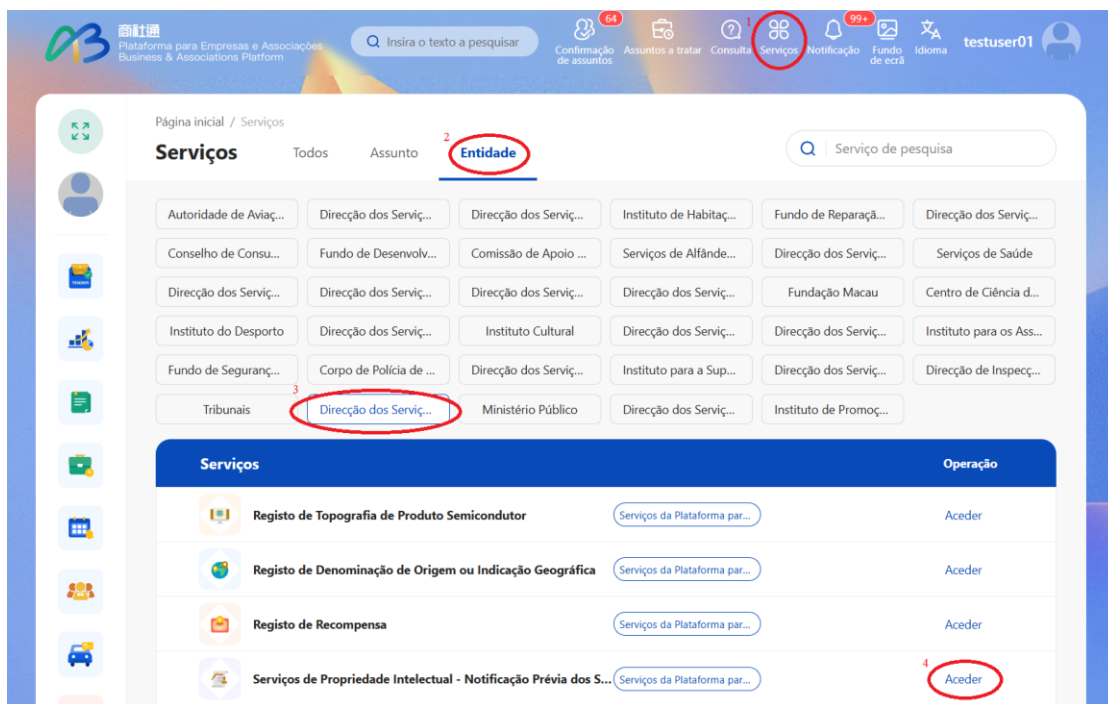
商社通
Plataforma para Empresas e Associações
Business & Associations Platform

Insira o texto a pesquisar

64 Confirmação de assuntos
Assuntos a tratar
Consulta
1 Serviços
99+ Notificação
Fundo de ecrã
Idioma
testuser01

Página inicial / Serviços

Serviços
Todos
Assunto
2 Entidade

Serviço de pesquisa

| | | | | | |
|---|---|---|---|---|---|
| Autoridade de Aviaç... | Direcção dos Serviç... | Direcção dos Serviç... | Instituto de Habitaç... | Fundo de Reparaçã... | Direcção dos Serviç... |
| Conselho de Consu... | Fundo de Desenvolv... | Comissão de Apoio ... | Serviços de Alfânde... | Direcção dos Serviç... | Serviços de Saúde |
| Direcção dos Serviç... | Direcção dos Serviç... | Direcção dos Serviç... | Direcção dos Serviç... | Fundação Macau | Centro de Ciência d... |
| Instituto do Desporto | Direcção dos Serviç... | Instituto Cultural | Direcção dos Serviç... | Direcção dos Serviç... | Instituto para os Ass... |
| Fundo de Segurança... | Corpo de Polícia de ... | Direcção dos Serviç... | Instituto para a Sup... | Direcção dos Serviç... | Direcção de Inspecç... |
| Tribunais | 3 Direcção dos Serviç... | Ministério Público | Direcção dos Serviç... | Instituto de Promoç... | |

| Serviços | | Operação |
|---|---|---|
| Registo de Topografia de Produto Semicondutor | Serviços da Plataforma par... | Aceder |
| Registo de Denominação de Origem ou Indicação Geográfica | Serviços da Plataforma par... | Aceder |
| Registo de Recompensa | Serviços da Plataforma par... | Aceder |
| Serviços de Propriedade Intelectual - Notificação Prévia dos S... | Serviços da Plataforma par... | 4 Aceder |